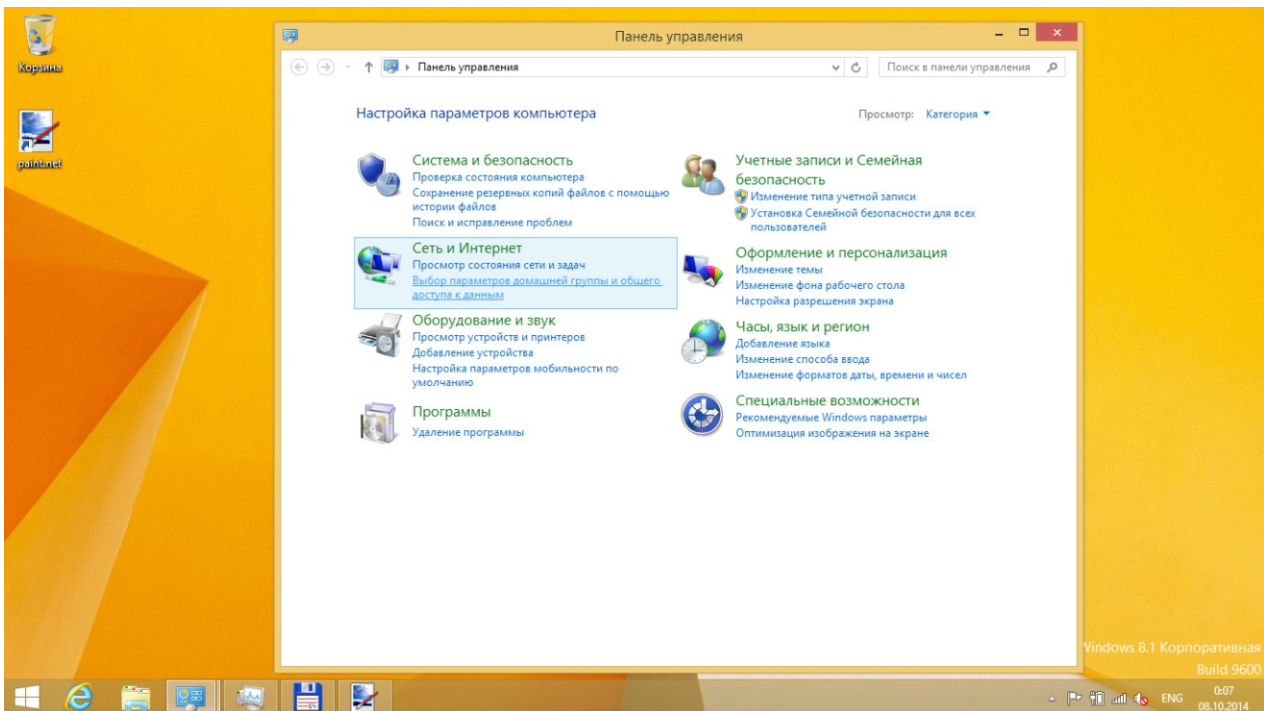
Корзина

paint.net

Панель управления

Панель управления

Поиск в панели управления

Настройка параметров компьютера

Просмотр: Категория

Система и безопасность
Проверка состояния компьютера
Сохранение резервных копий файлов с помощью истории файлов
Поиск и исправление проблем

Сеть и Интернет
Просмотр состояния сети и задач
Выбор параметров домашней группы и общего доступа к данным

Оборудование и звук
Просмотр устройств и принтеров
Добавление устройства
Настройка параметров мобильности по умолчанию

Программы
Удаление программы

Учетные записи и Семейная безопасность
Изменение типа учетной записи
Установка Семейной безопасности для всех пользователей

Оформление и персонализация
Изменение темы
Изменение фона рабочего стола
Настройка разрешения экрана

Часы, язык и регион
Добавление языка
Изменение способа ввода
Изменение форматов даты, времени и чисел

Специальные возможности
Рекомендуемые Windows параметры
Оптимизация изображения на экране

Vindows 8.1 Корпоративная
Build 9600

ENG 0:07
08.10.2014